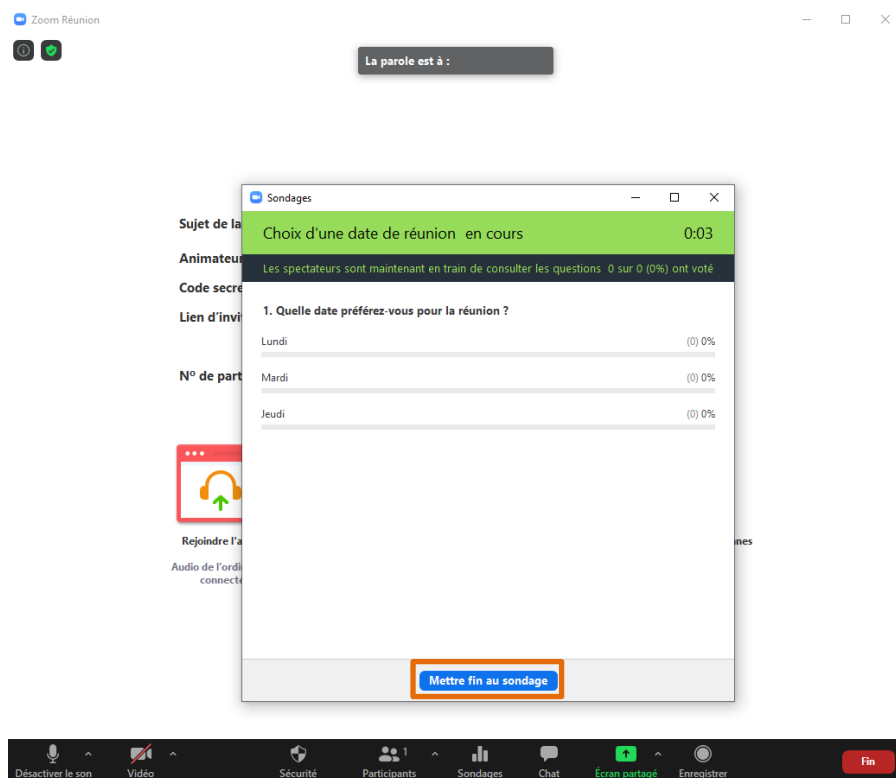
Zoom Réunion

La parole est à :

Sondages

Choix d'une date de réunion en cours 0:03

Les spectateurs sont maintenant en train de consulter les questions 0 sur 0 (0%) ont voté

1. Quelle date préférez-vous pour la réunion ?

Lundi (0) 0%

Mardi (0) 0%

Jeudi (0) 0%

Mettre fin au sondage

Sujet de la

Animateur

Code secre

Lien d'invi

Nº de part

Rejoindre l'a

Audio de l'ordi connecte

nes

Désactiver le son Vidéo Sécurité Participants 1 Sondages Chat Écran partagé Enregistrer Fin